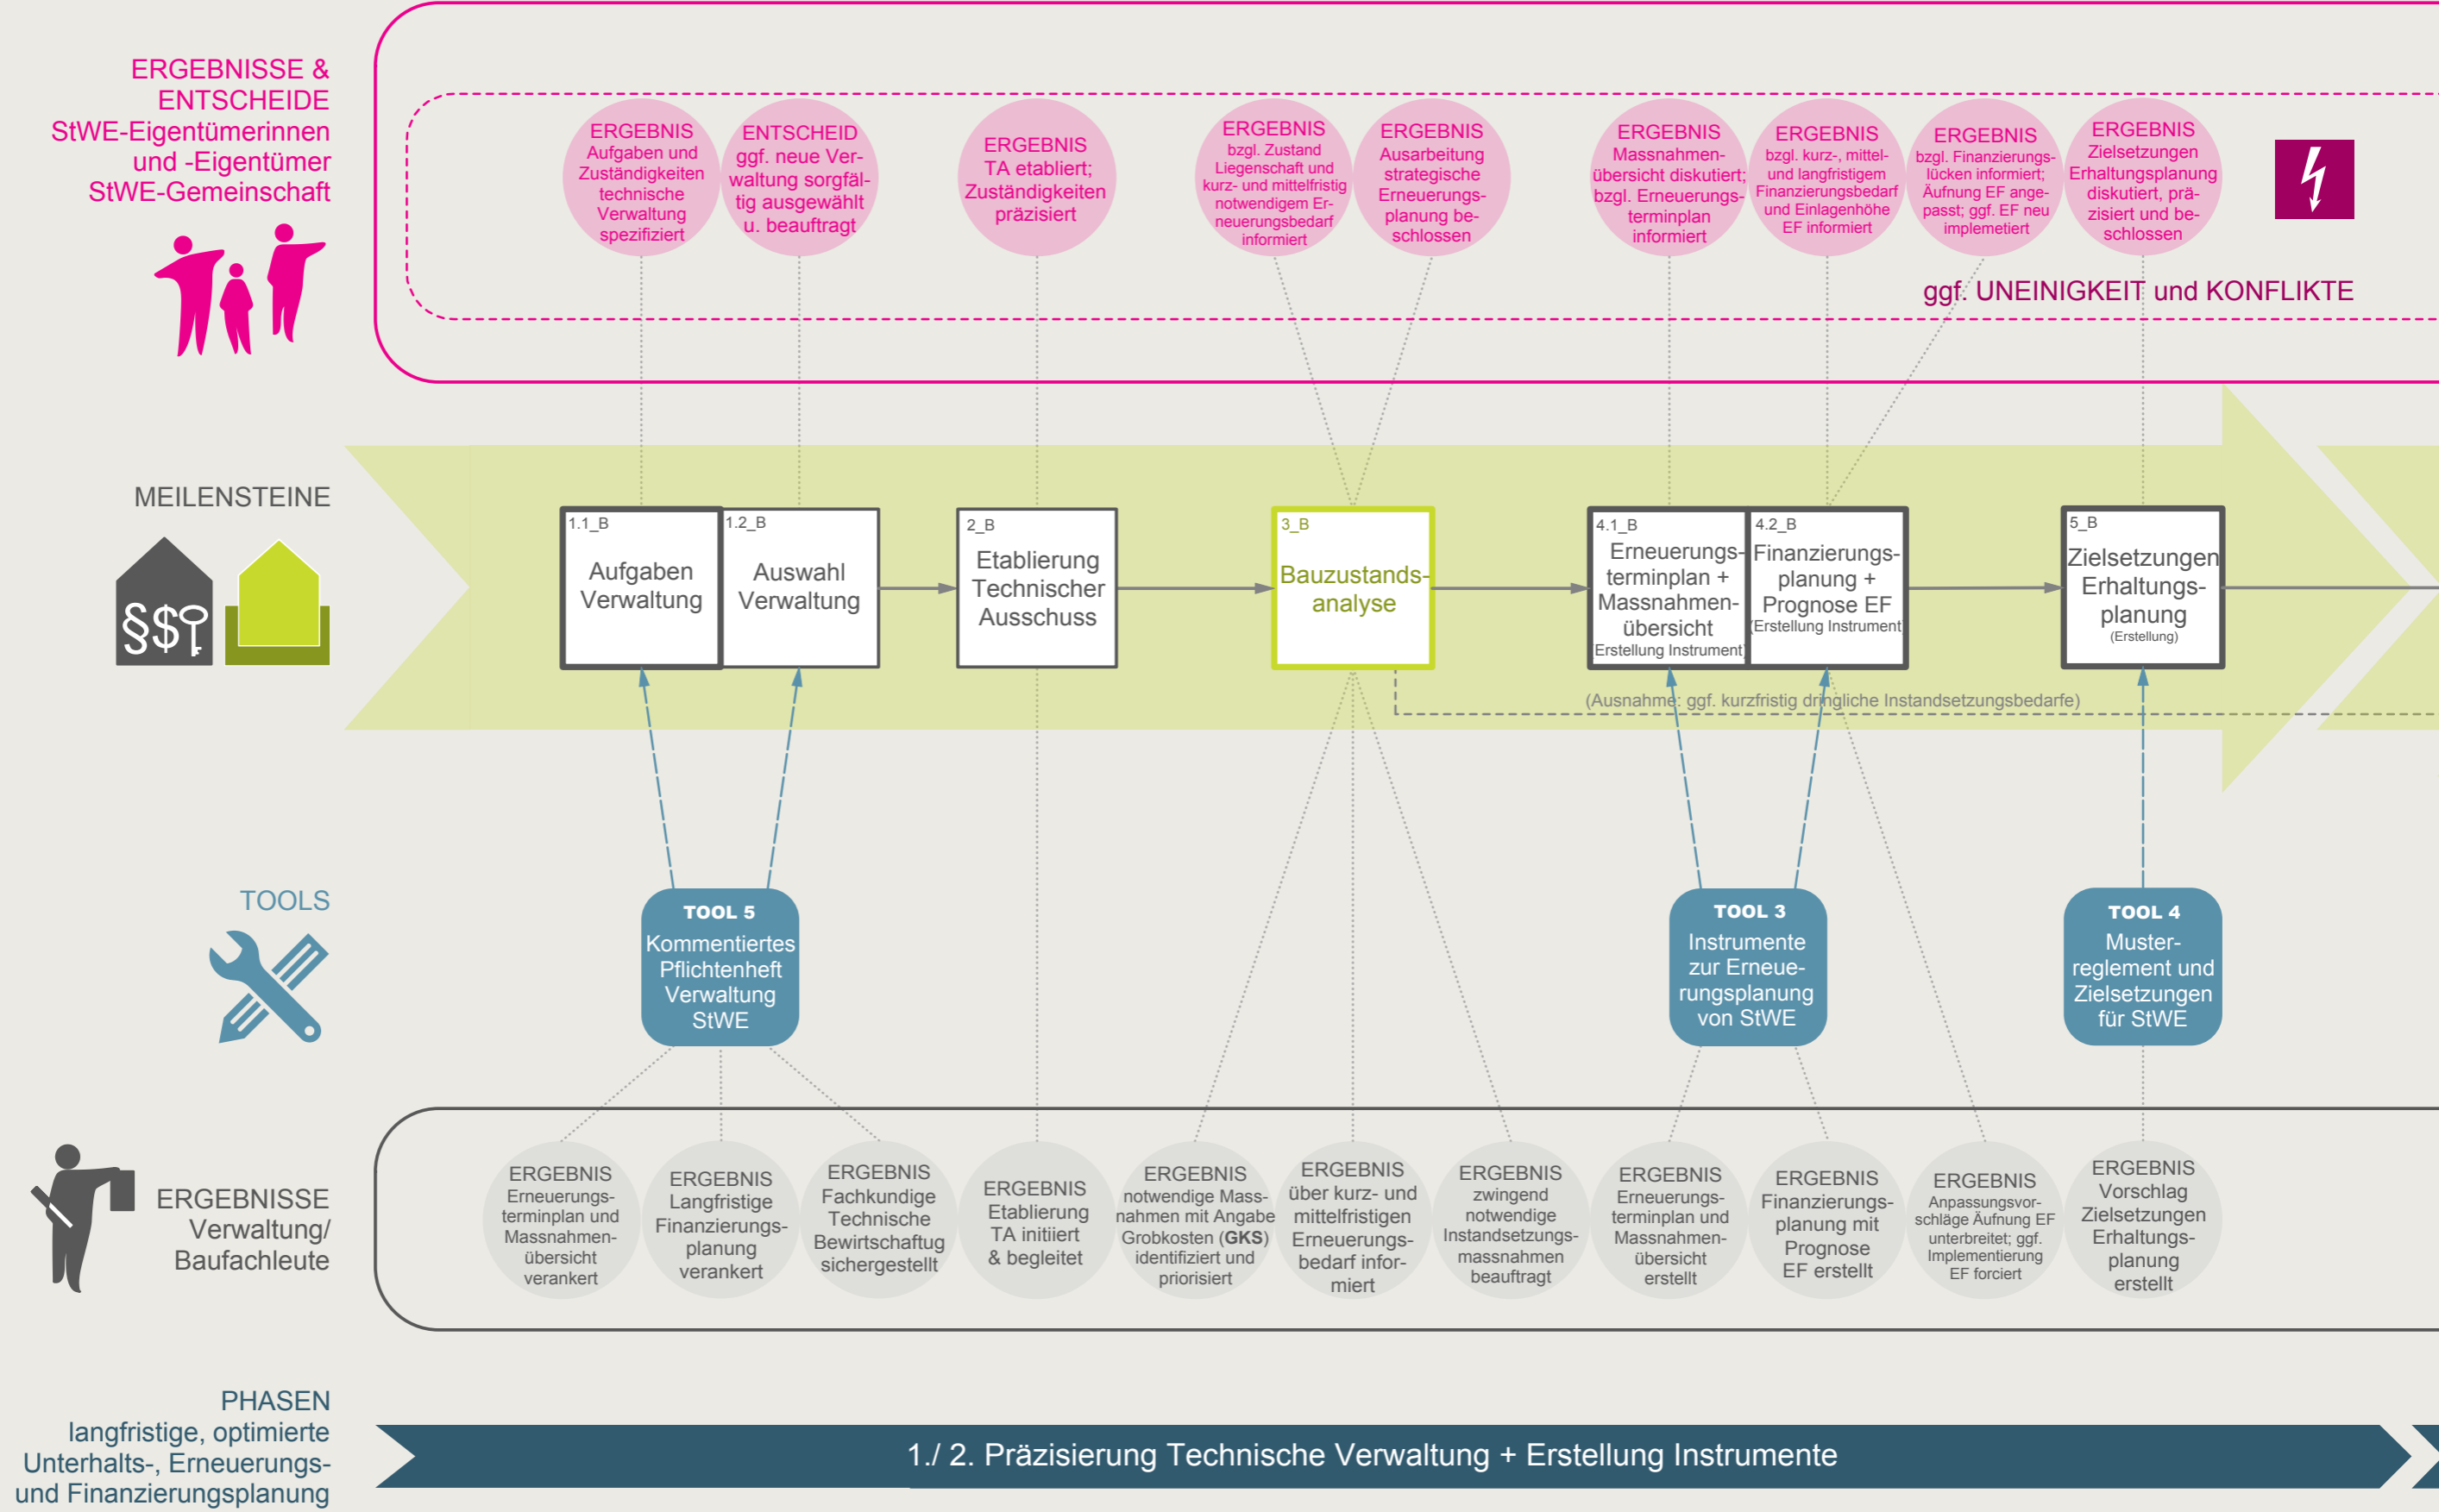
ERGEBNISSE & ENTSCHEIDE
StWE-Eigentümerinnen und -Eigentümer
StWE-Gemeinschaft

ERGEBNIS
Aufgaben und Zuständigkeiten technische Verwaltung spezifiziert

ENTSCHEID
ggf. neue Verwaltung sorgfältig ausgewählt u. beauftragt

ERGEBNIS
TA etabliert; Zuständigkeiten präzisiert

ERGEBNIS
bzgl. Zustand Liegenschaft und kurz- und mittelfristig notwendigem Erneuerungsbedarf informiert

ERGEBNIS
Ausarbeitung strategische Erneuerungsplanung beschlossen

ERGEBNIS
Massnahmenübersicht diskutiert; bzgl. Erneuerungsterminplan informiert

ERGEBNIS
bzgl. kurz-, mittel- und langfristigem Finanzierungsbedarf und Einlagenhöhe EF informiert

ERGEBNIS
bzgl. Finanzierungslücken informiert; Aufnung EF angepasst; ggf. EF neu implemetiert

ERGEBNIS
Zielsetzungen Erhaltungsplanung diskutiert, präzisiert und beschlossen

ggf. UNEINIGKEIT und KONFLIKTE

MEILENSTEINE

1.1_B
Aufgaben Verwaltung

1.2_B
Auswahl Verwaltung

2_B
Etablierung Technischer Ausschuss

3_B
Bauzustandsanalyse

4.1_B
Erneuerungsterminplan + Massnahmenübersicht
Erstellung Instrument

4.2_B
Finanzierungsplanung + Prognose EF
Erstellung Instrument

5_B
Zielsetzungen Erhaltungsplanung
(Erstellung)

(Ausnahme: ggf. kurzfristig dringliche Instandsetzungsbedarfe)

TOOLS

TOOL 5
Kommentiertes Pflichtenheft Verwaltung StWE

TOOL 3
Instrumente zur Erneuerungsplanung von StWE

TOOL 4
Musterreglement und Zielsetzungen für StWE

ERGEBNISSE Verwaltung/ Baufachleute

ERGEBNIS
Erneuerungsterminplan und Massnahmenübersicht verankert

ERGEBNIS
Langfristige Finanzierungsplanung verankert

ERGEBNIS
Fachkundige Technische Bewirtschaftug sichergestellt

ERGEBNIS
Etablierung TA initiiert & begleitet

ERGEBNIS
notwendige Massnahmen mit Angabe Grobkosten (GKS) identifiziert und priorisiert

ERGEBNIS
über kurz- und mittelfristigen Erneuerungsbedarf informiert

ERGEBNIS
zwingend notwendige Instandsetzungsmassnahmen beauftragt

ERGEBNIS
Erneuerungsterminplan und Massnahmenübersicht erstellt

ERGEBNIS
Finanzierungsplanung mit Prognose EF erstellt

ERGEBNIS
Anpassungsvorschläge Äufnung EF unterbreitet; ggf. Implementierung EF forciert

ERGEBNIS
Vorschlag Zielsetzungen Erhaltungsplanung erstellt

PHASEN
langfristige, optimierte Unterhalts-, Erneuerungs- und Finanzierungsplanung

1./ 2. Präzisierung Technische Verwaltung + Erstellung Instrumente